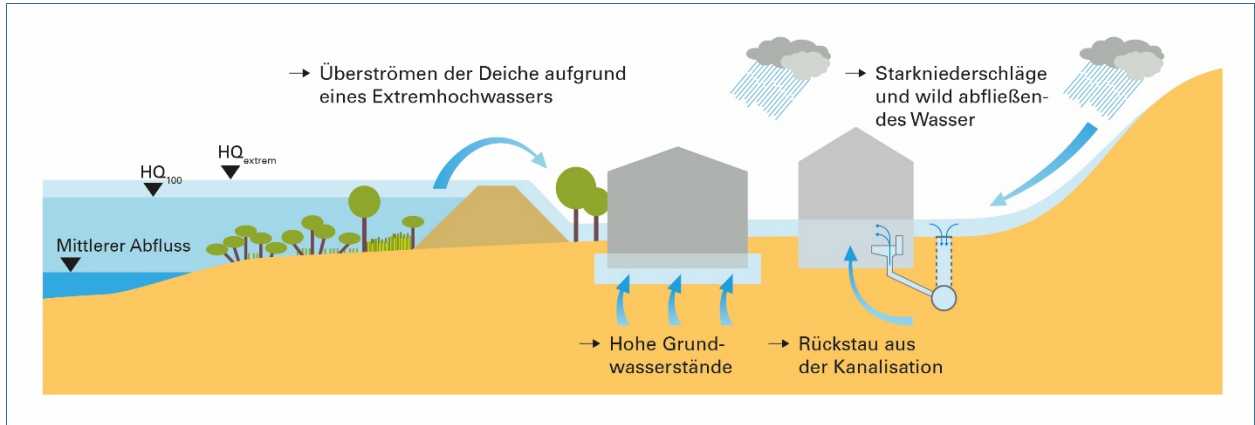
→ Überströmen der Deiche aufgrund eines Extremhochwassers

→ Starkniederschläge und wild abfließendes Wasser

$HQ_{100}$

$HQ_{extrem}$

Mittlerer Abfluss

→ Hohe Grundwasserstände

→ Rückstau aus der Kanalisation